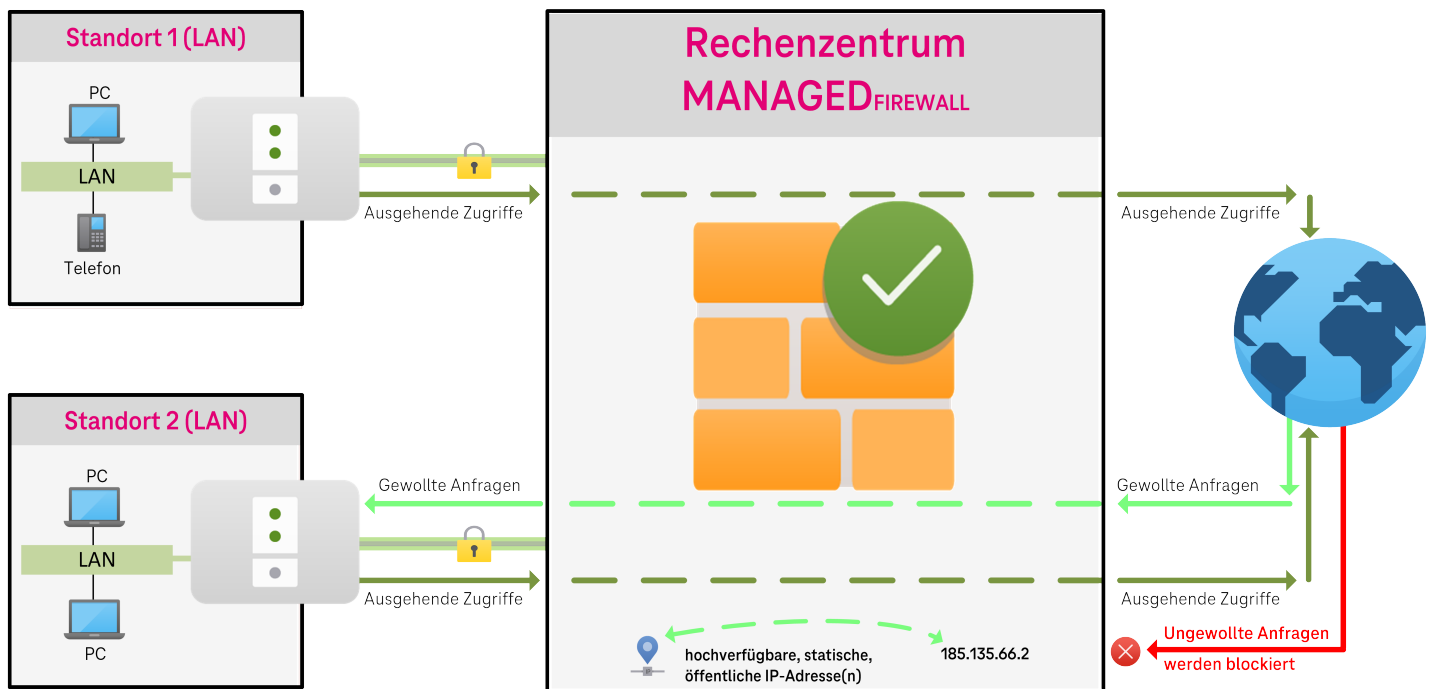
Standort 1 (LAN)

PC

LAN

Telefon

Ausgehende Zugriffe

Rechenzentrum
MANAGEDFIREWALL

Ausgehende Zugriffe

Standort 2 (LAN)

PC

LAN

PC

Gewollte Anfragen

Ausgehende Zugriffe

Gewollte Anfragen

Ausgehende Zugriffe

hochverfügbare, statische, öffentliche IP-Adresse(n)

185.135.66.2

Ungewollte Anfragen werden blockiert